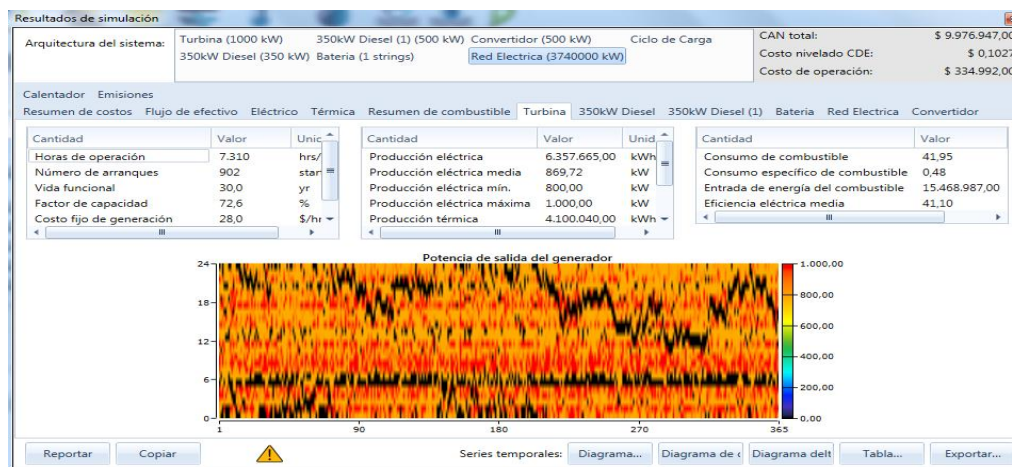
Resultados de simulación

Arquitectura del sistema: Turbina (1000 kW) 350kW Diesel (1) (500 kW) Convertidor (500 kW) Ciclo de Carga 350kW Diesel (350 kW) Bateria (1 strings) Red Electrica (3740000 kW)

CAN total: $ 9.976.947,00
Costo nivelado CDE: $ 0,1027
Costo de operación: $ 334.992,00

Calentador Emisiones
Resumen de costos Flujo de efectivo Eléctrico Térmica Resumen de combustible Turbina 350kW Diesel 350kW Diesel (1) Bateria Red Electrica Convertidor

| Cantidad | Valor | Unic |
|---|---|---|
| Horas de operación | 7.310 | hrs/ |
| Número de arranques | 902 | star |
| Vida funcional | 30,0 | yr |
| Factor de capacidad | 72,6 | % |
| Costo fijo de generación | 28,0 | $/hr |

| Cantidad | Valor | Unid |
|---|---|---|
| Producción eléctrica | 6.357.665,00 | kWh |
| Producción eléctrica media | 869,72 | kW |
| Producción eléctrica mín. | 800,00 | kW |
| Producción eléctrica máxima | 1.000,00 | kW |
| Producción térmica | 4.100.040,00 | kWh |

| Cantidad | Valor |
|---|---|
| Consumo de combustible | 41,95 |
| Consumo específico de combustible | 0,48 |
| Entrada de energía del combustible | 15.468.987,00 |
| Eficiencia eléctrica media | 41,10 |

Potencia de salida del generador
24
18
12
6
0
1 90 180 270 365
1.000,00
800,00
600,00
400,00
200,00
0,00

Reportar Copiar Series temporales: Diagrama... Diagrama de c Diagrama delt Tabla... Exportar...